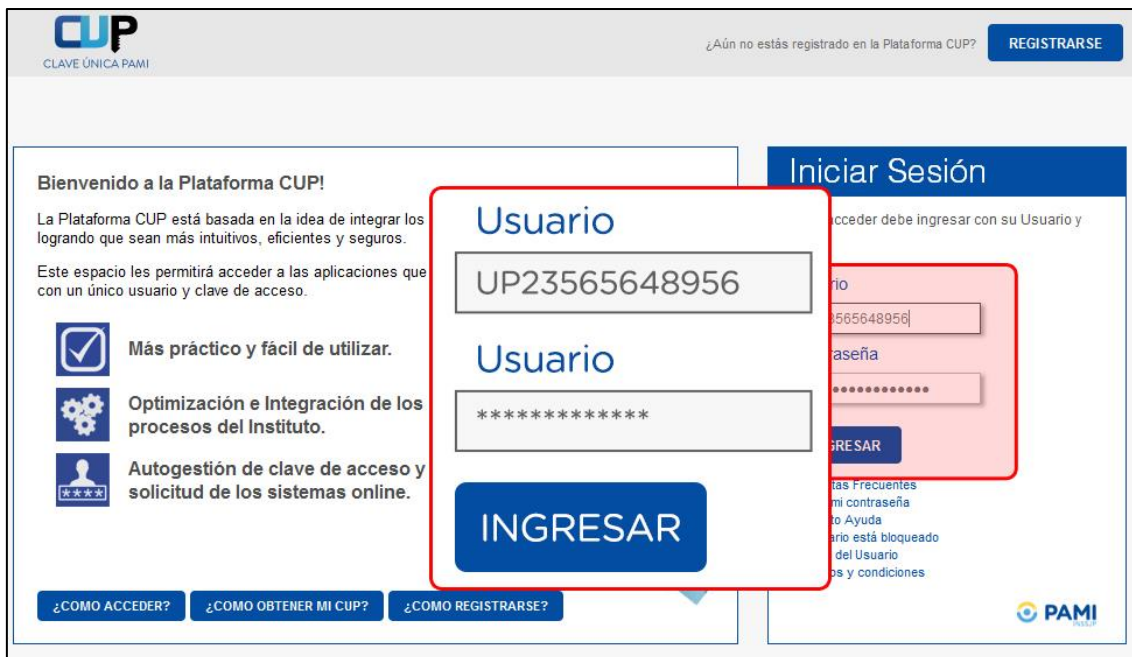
CUP
CLAVE ÚNICA PAMI

¿Aún no estás registrado en la Plataforma CUP? REGISTRARSE

Bienvenido a la Plataforma CUP!

La Plataforma CUP está basada en la idea de integrar los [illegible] logrando que sean más intuitivos, eficientes y seguros.

Este espacio les permitirá acceder a las aplicaciones que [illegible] con un único usuario y clave de acceso.

Más práctico y fácil de utilizar.

Optimización e Integración de los procesos del Instituto.

****

Autogestión de clave de acceso y solicitud de los sistemas online.

¿COMO ACCEDER? ¿COMO OBTENER MI CUP? ¿COMO REGISTRARSE?

Usuario
UP23565648956
Usuario
************
INGRESAR

Iniciar Sesión

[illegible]cceder debe ingresar con su Usuario y

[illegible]rio
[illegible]565648956
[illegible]raseña
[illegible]••••••••••••
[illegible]RESAR

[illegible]tas Frecuentes
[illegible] mi contraseña
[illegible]to Ayuda
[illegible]rio está bloqueado
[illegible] del Usuario
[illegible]s y condiciones

PAMI